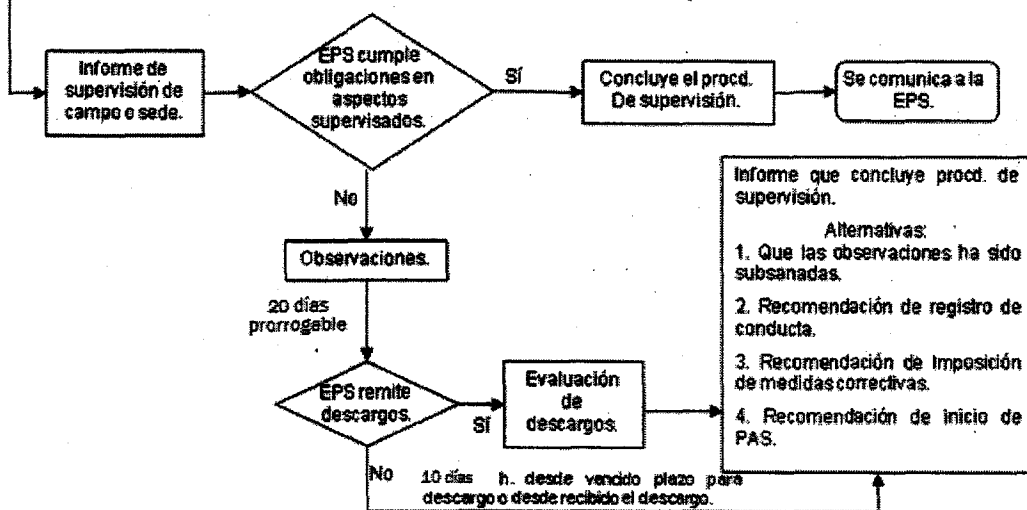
Informe de supervisión de campo e sede.

EPS cumple obligaciones en aspectos supervisados.

Sí

Concluye el procd. De supervisión.

Se comunica a la EPS.

No

Observaciones.

20 días prorrogable

EPS remite descargos.

Sí

Evaluación de descargos.

No

10 días h. desde vencido plazo para descargo o desde recibido el descargo.

Informe que concluye procd. de supervisión.

Alternativas:

1. Que las observaciones ha sido subsanadas.

2. Recomendación de registro de conducta.

3. Recomendación de Imposición de medidas correctivas.

4. Recomendación de inicio de PAS.